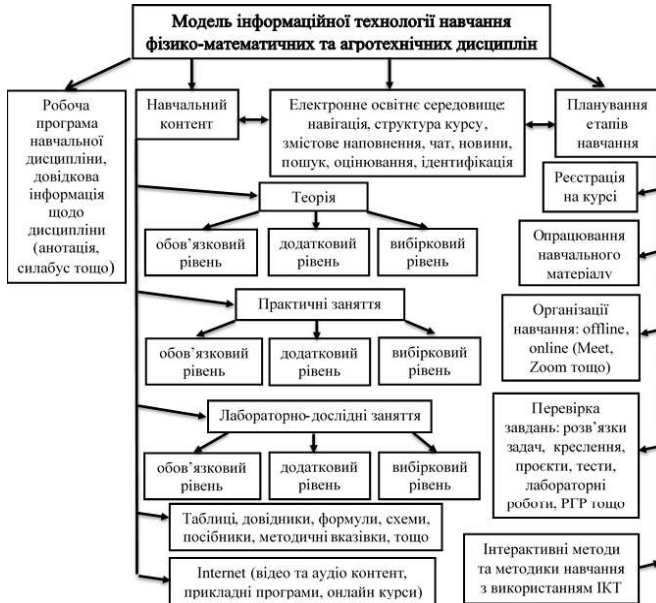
Модель інформаційної технології навчання фізико-математичних та агротехнічних дисциплін

Робоча програма навчальної дисципліни, довідкова інформація щодо дисципліни (анотація, силабус тощо)

Навчальний контент

Електронне освітнє середовище: навігація, структура курсу, змістове наповнення, чат, новини, пошук, оцінювання, ідентифікація

Планування етапів навчання

Теорія

обов'язковий рівень

додатковий рівень

вибірковий рівень

Практичні заняття

обов'язковий рівень

додатковий рівень

вибірковий рівень

Лабораторно-дослідні заняття

обов'язковий рівень

додатковий рівень

вибірковий рівень

Таблиці, довідники, формули, схеми, посібники, методичні вказівки, тощо

Internet (відео та аудіо контент, прикладні програми, онлайн курси)

Реєстрація на курсі

Опрацювання навчального матеріалу

Організації навчання: offline, online (Meet, Zoom тощо)

Перевірка завдань: розв'язки задач, креслення, проєкти, тести, лабораторні роботи, РГР тощо

Інтерактивні методи та методики навчання з використанням ІКТ